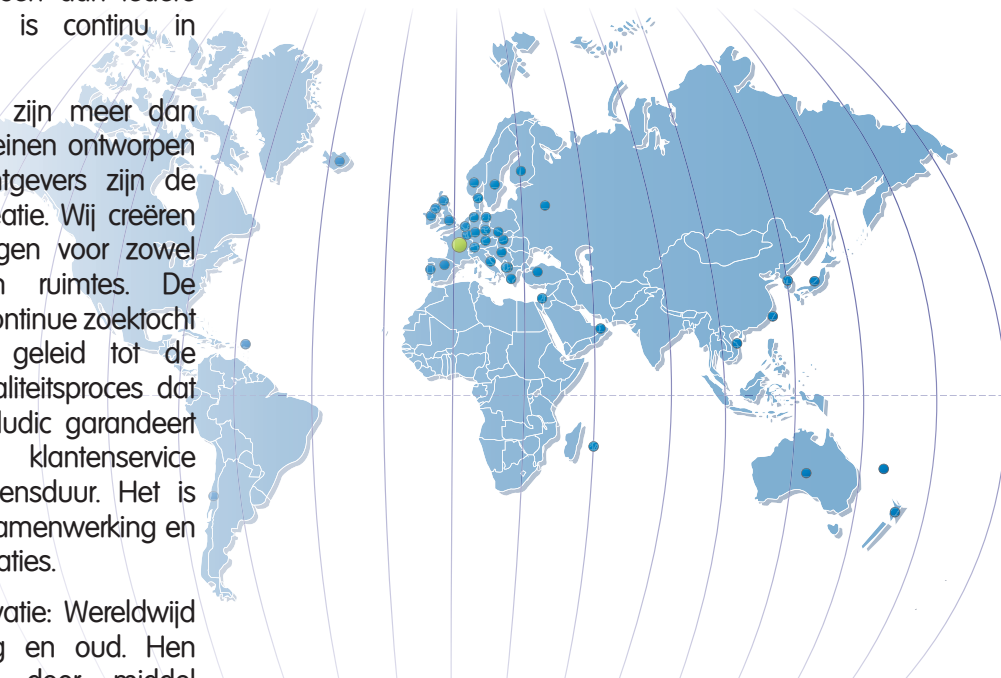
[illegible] is continu in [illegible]

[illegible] zijn meer dan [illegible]einen ontworpen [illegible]tgevers zijn de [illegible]atie. Wij creëren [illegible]gen voor zowel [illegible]n ruimtes. De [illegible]ontinue zoektocht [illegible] geleid tot de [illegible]aliteitsproces dat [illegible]ludic garandeert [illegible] klantenservice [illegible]ensduur. Het is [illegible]amenwerking en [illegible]aties.

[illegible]vatie: Wereldwijd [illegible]g en oud. Hen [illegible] door middel